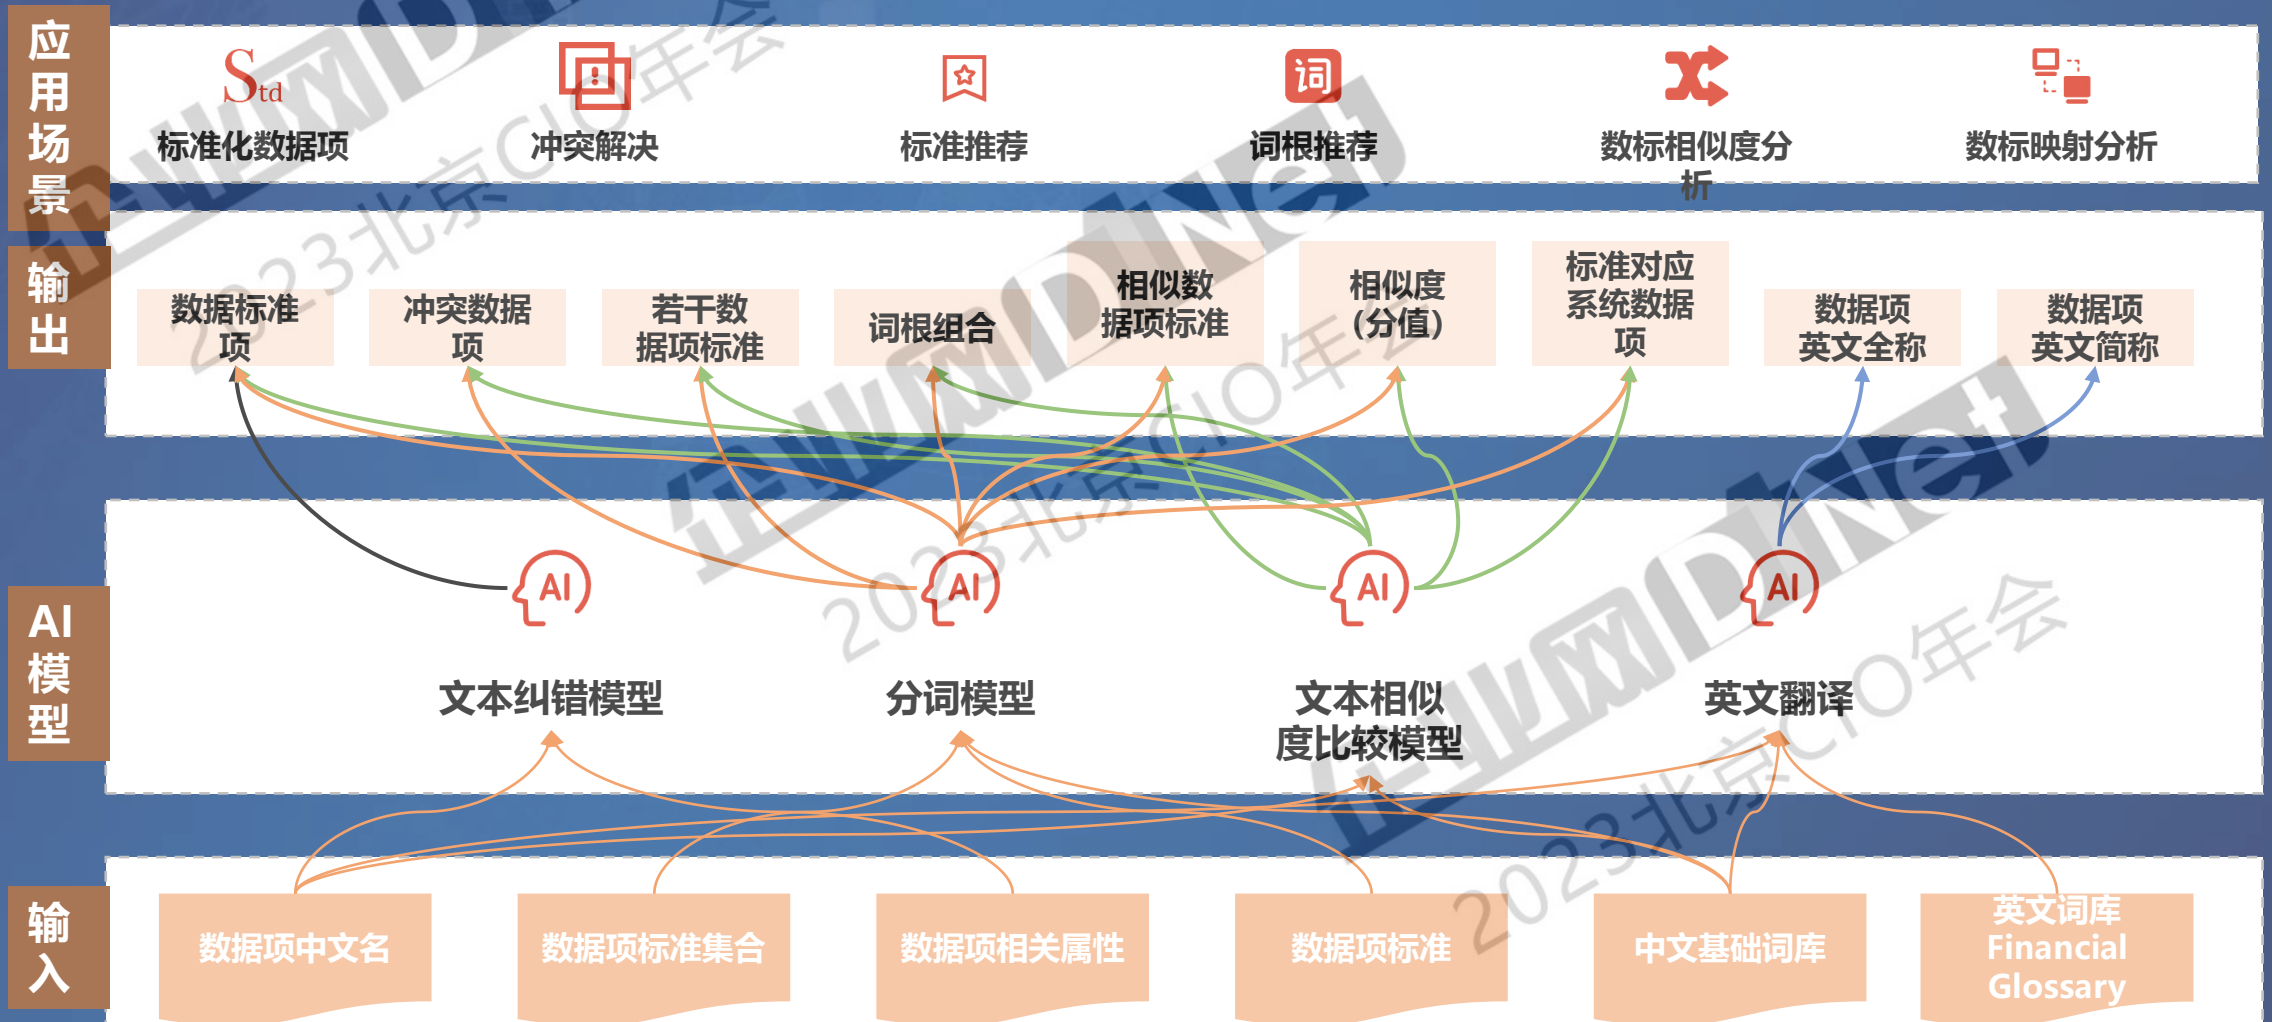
应用场景

Std 标准化数据项
冲突解决
标准推荐
词 词根推荐
数标相似度分析
数标映射分析

输出

数据标准项
冲突数据项
若干数据项标准
词根组合
相似数据项标准
相似度(分值)
标准对应系统数据项
数据项英文全称
数据项英文简称

AI模型

AI 文本纠错模型
AI 分词模型
AI 文本相似度比较模型
AI 英文翻译

输入

数据项中文名
数据项标准集合
数据项相关属性
数据项标准
中文基础词库
英文词库 Financial Glossary

2023北京CIO年会
2023北京CIO年会
2023北京CIO年会
2023北京CIO年会